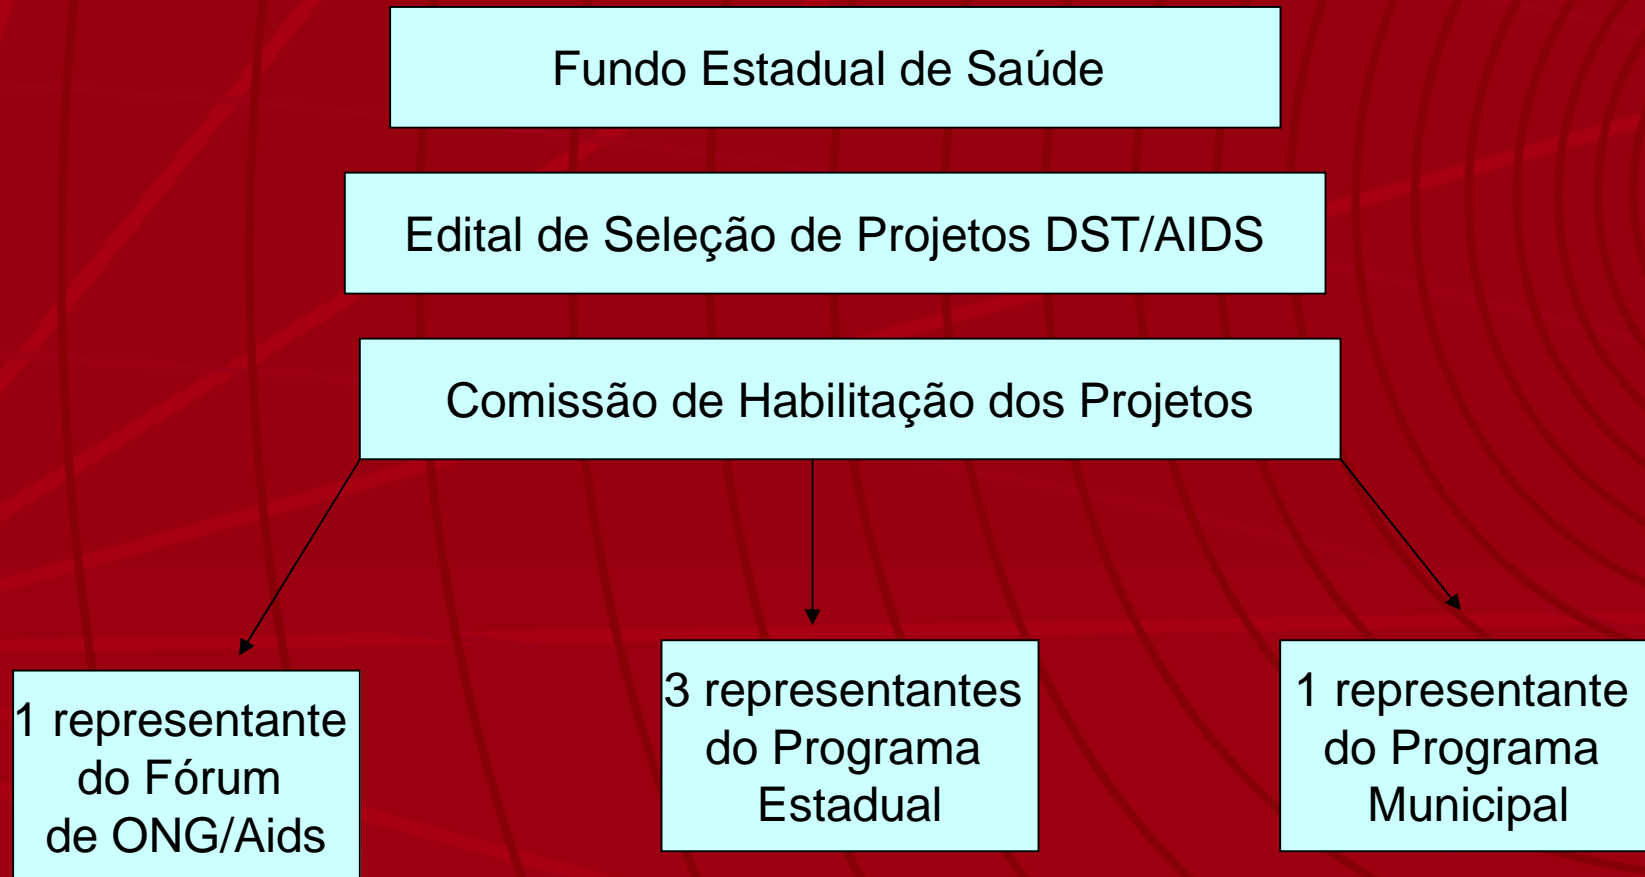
Fundo Estadual de Saúde

Edital de Seleção de Projetos DST/AIDS

Comissão de Habilitação dos Projetos

1 representante do Fórum de ONG/Aids

3 representantes do Programa Estadual

1 representante do Programa Municipal